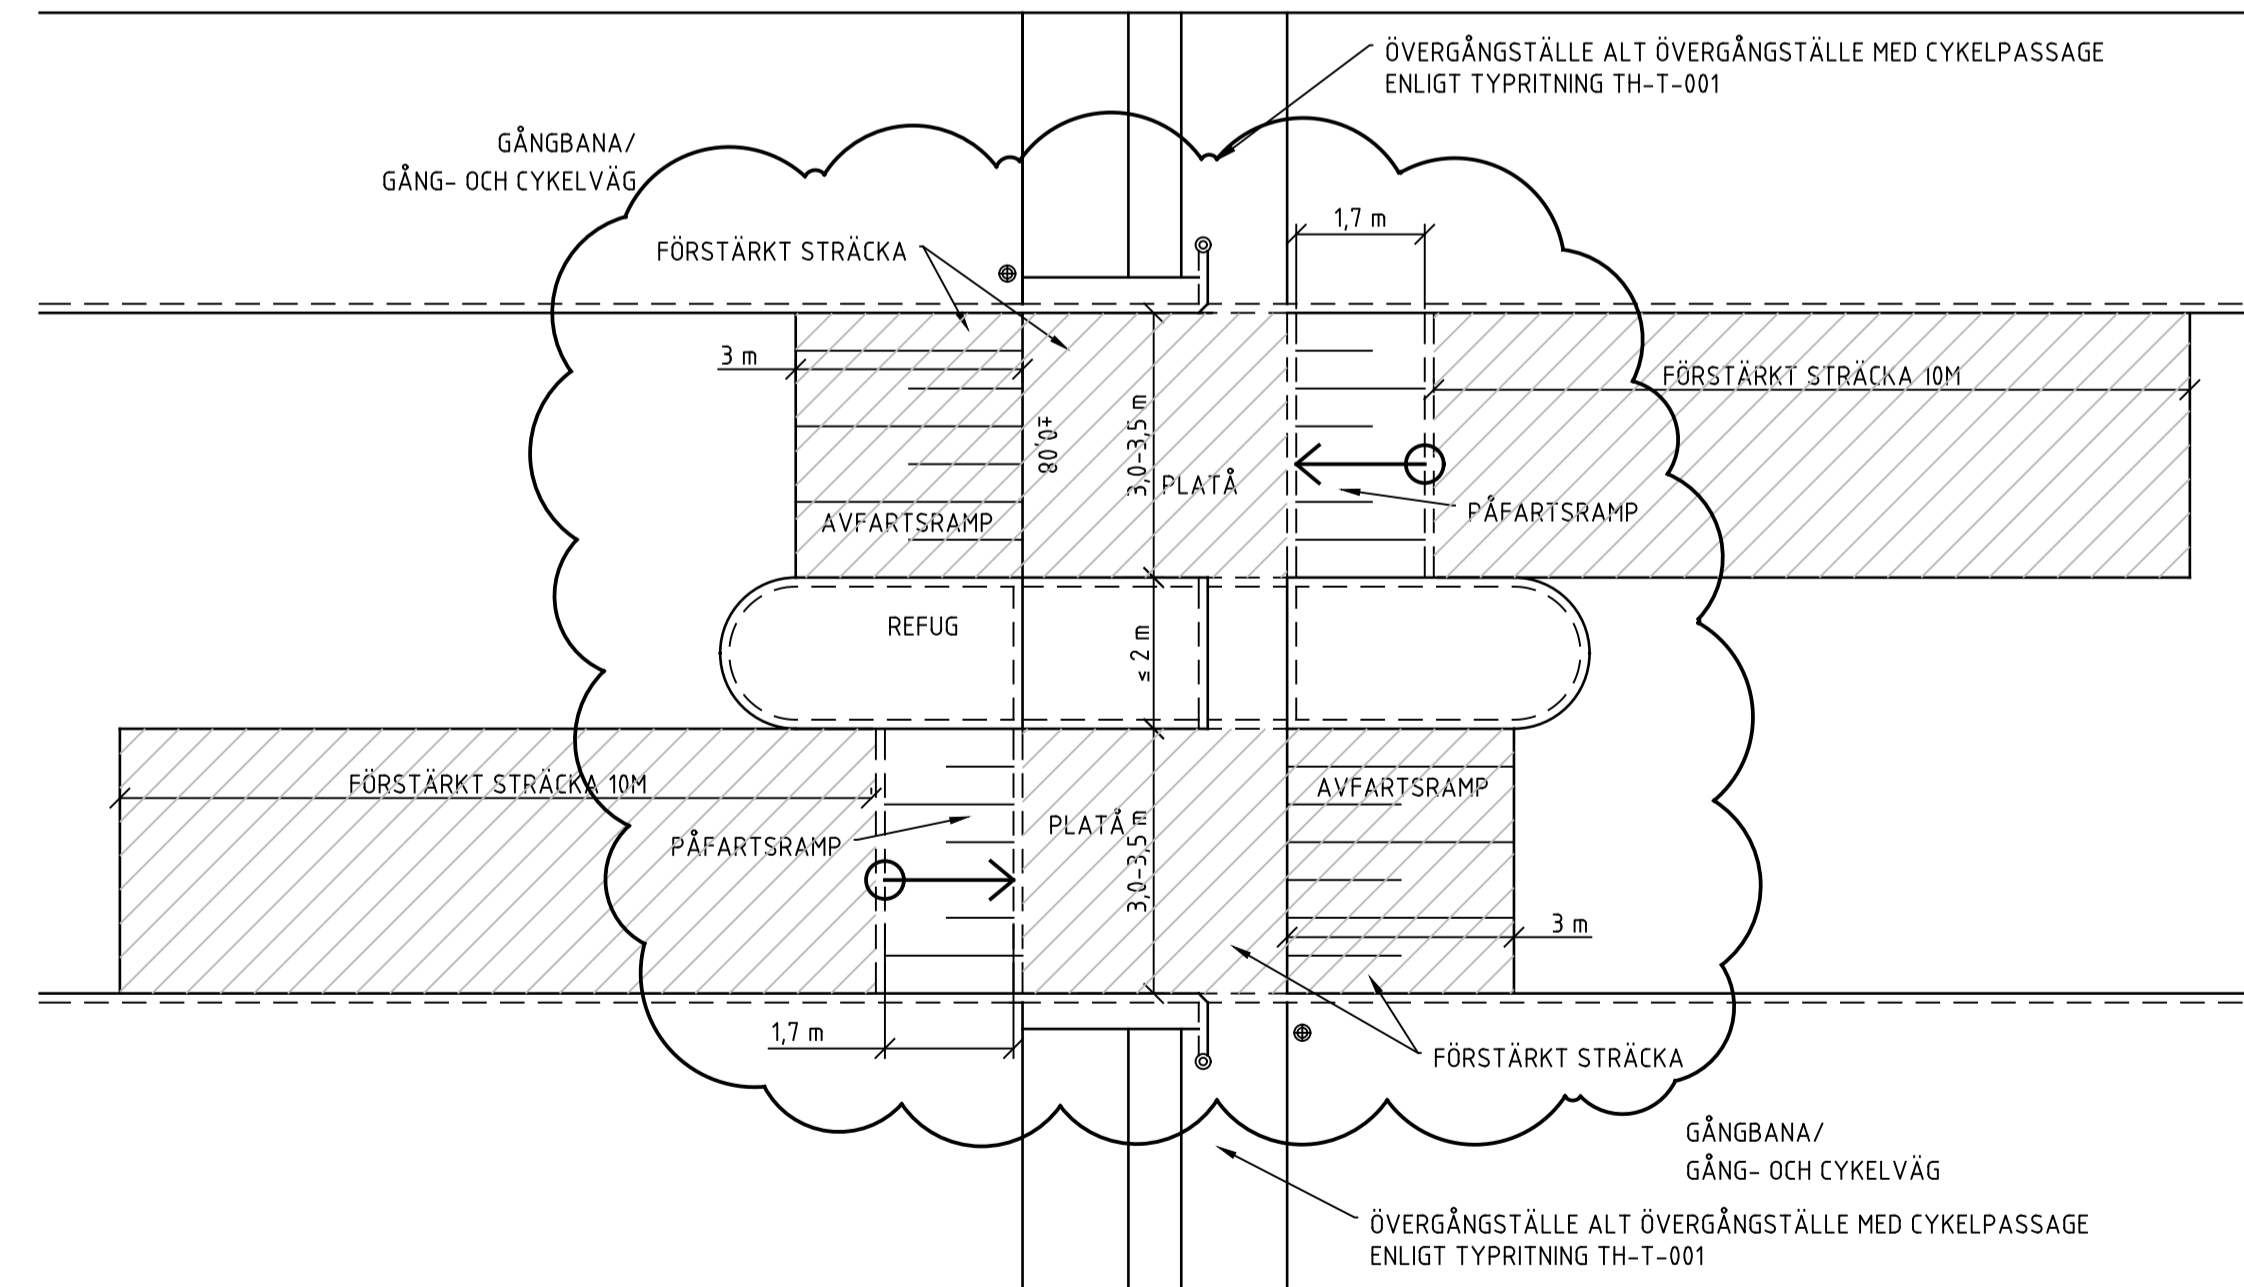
ÖVERGÅNGSTÄLLE ALT ÖVERGÅNGSTÄLLE MED CYKELPASSAGE
ENLIGT TYPRITNING TH-T-001

GÅNGBANA/
GÅNG- OCH CYKELVÄG

FÖRSTÄRKT STRÄCKA

1,7 m

3 m

FÖRSTÄRKT STRÄCKA 10M

+0,08

3,0-3,5 m

PLATÅ

PÅFARTSRAMP

AVFARTSRAMP

REFUG

≤ 2 m

FÖRSTÄRKT STRÄCKA 10M

PÅFARTSRAMP

PLATÅ

3,0-3,5 m

AVFARTSRAMP

3 m

1,7 m

FÖRSTÄRKT STRÄCKA

GÅNGBANA/
GÅNG- OCH CYKELVÄG

ÖVERGÅNGSTÄLLE ALT ÖVERGÅNGSTÄLLE MED CYKELPASSAGE
ENLIGT TYPRITNING TH-T-001